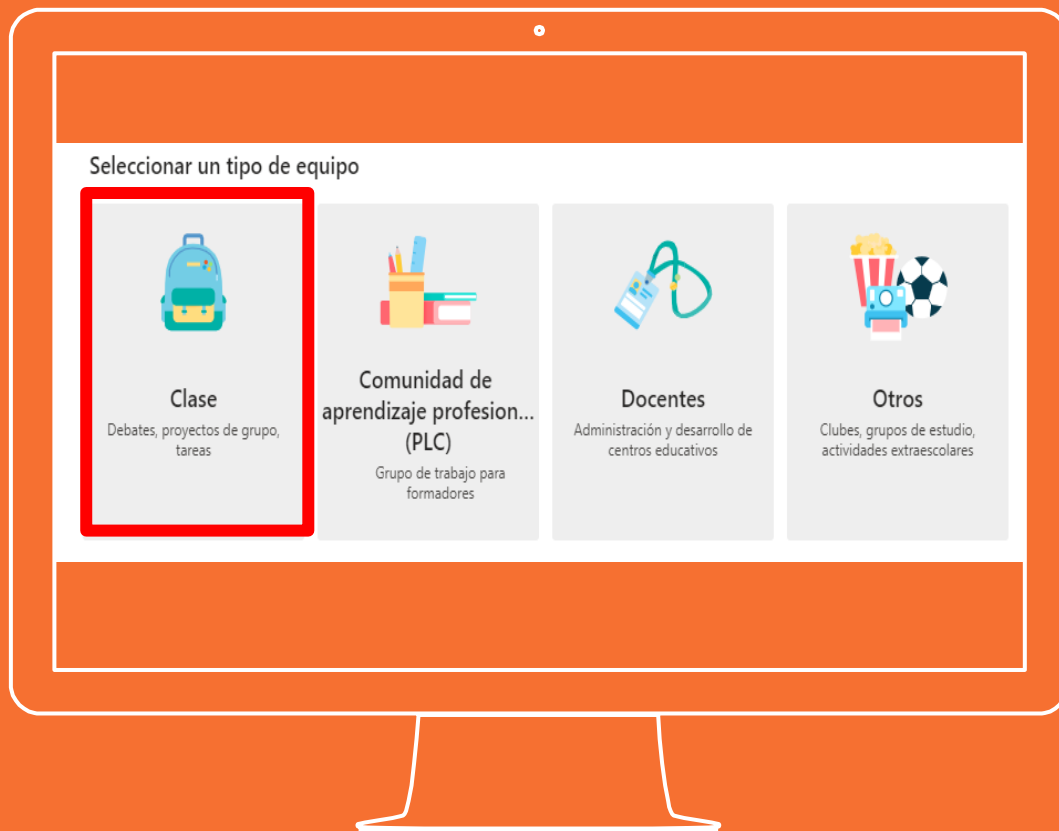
Seleccionar un tipo de equipo

Clase
Debates, proyectos de grupo, tareas

Comunidad de aprendizaje profesion... (PLC)
Grupo de trabajo para formadores

Docentes
Administración y desarrollo de centros educativos

Otros
Clubes, grupos de estudio, actividades extraescolares